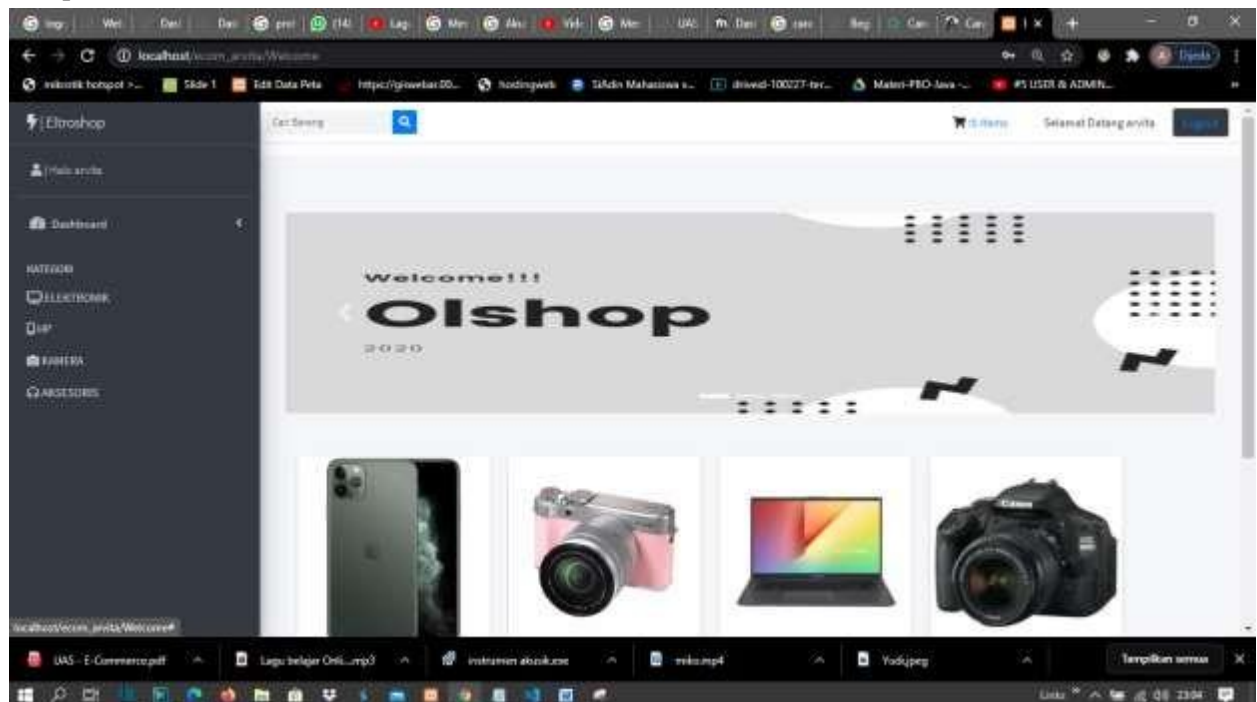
localhost/ecom_arvita/Welcome

mikrotik hotspot > ... Slide 1 Edit Data Peta https://gisweb... hostingweb SiAdin Mahasiswa ... Materi-PBO-Java ... #5 USER & ADMIN...

Eltroshop

Cari Barang

0 items

Selamat Datang arvita

Logout

Halo arvita

Dashboard

KATEGORI

ELEKTRONIK

HP

KAMERA

AKSESORIS

Welcome!!!

Olshop

2020

localhost/ecom_arvita/Welcome#

UAS - E-Commerce.pdf

Lagu belajar Onli....mp3

instrumen abcsk.exe

mko.mp4

Yod.jpeg

Tampilkan semua

23:04